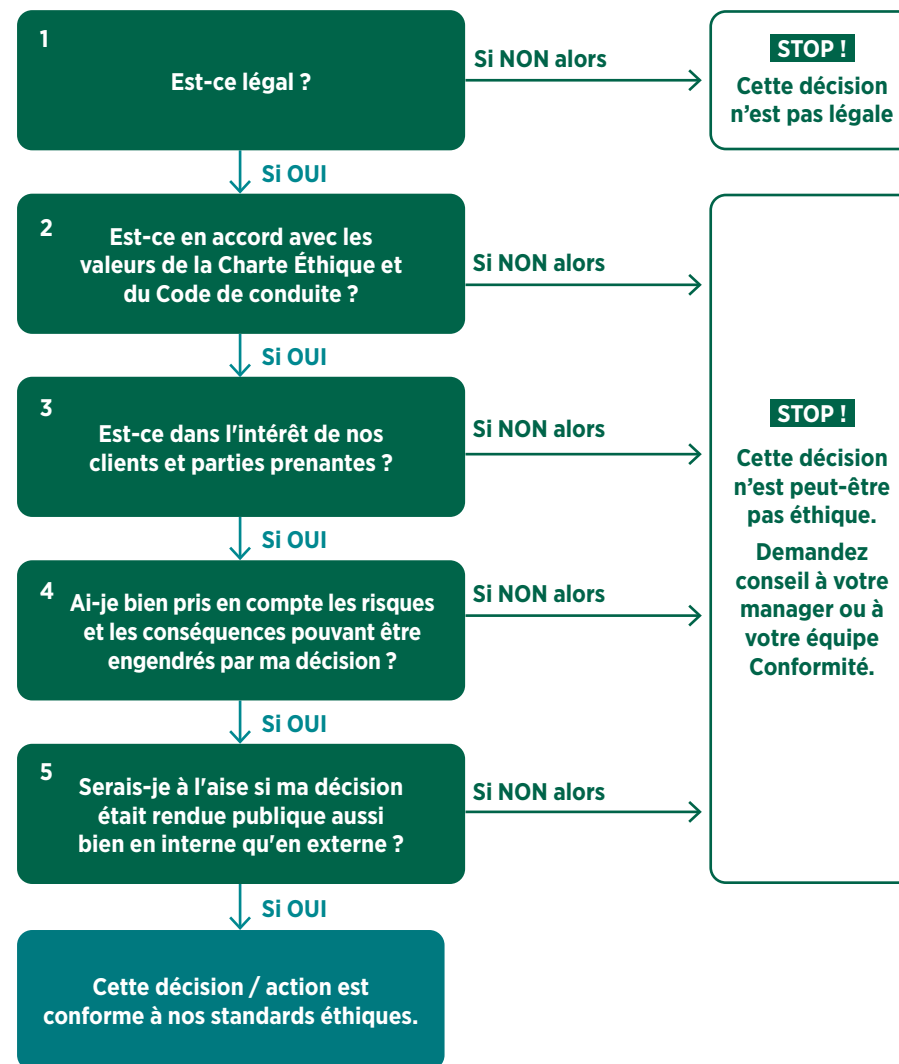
1
Est-ce légal ?

Si NON alors

STOP !
Cette décision n'est pas légale

Si OUI

2
Est-ce en accord avec les valeurs de la Charte Éthique et du Code de conduite ?

Si NON alors

Si OUI

3
Est-ce dans l'intérêt de nos clients et parties prenantes ?

Si NON alors

Si OUI

4
Ai-je bien pris en compte les risques et les conséquences pouvant être engendrés par ma décision ?

Si NON alors

Si OUI

5
Serais-je à l'aise si ma décision était rendue publique aussi bien en interne qu'en externe ?

Si NON alors

STOP !
Cette décision n'est peut-être pas éthique.
Demandez conseil à votre manager ou à votre équipe Conformité.

Si OUI

Cette décision / action est conforme à nos standards éthiques.